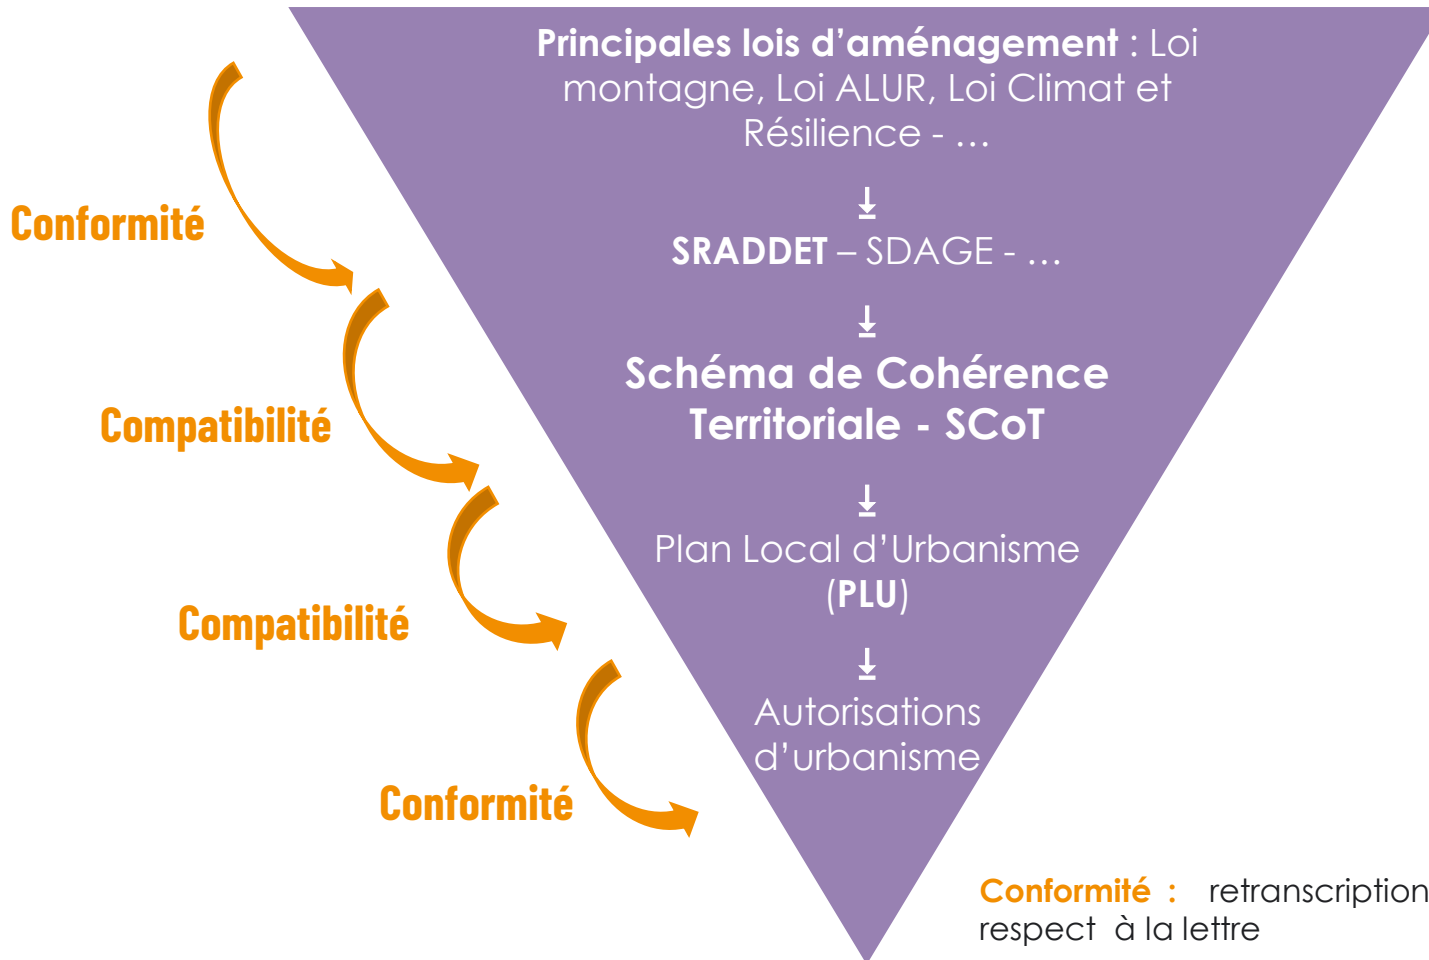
**Principales lois d’aménagement** : Loi montagne, Loi ALUR, Loi Climat et Résilience - …

↓

**SRADDET** – SDAGE - …

↓

**Schéma de Cohérence Territoriale - SCoT**

↓

Plan Local d’Urbanisme (**PLU**)

↓

Autorisations d’urbanisme

Conformité

Compatibilité

Compatibilité

Conformité

Conformité : retranscription respect à la lettre